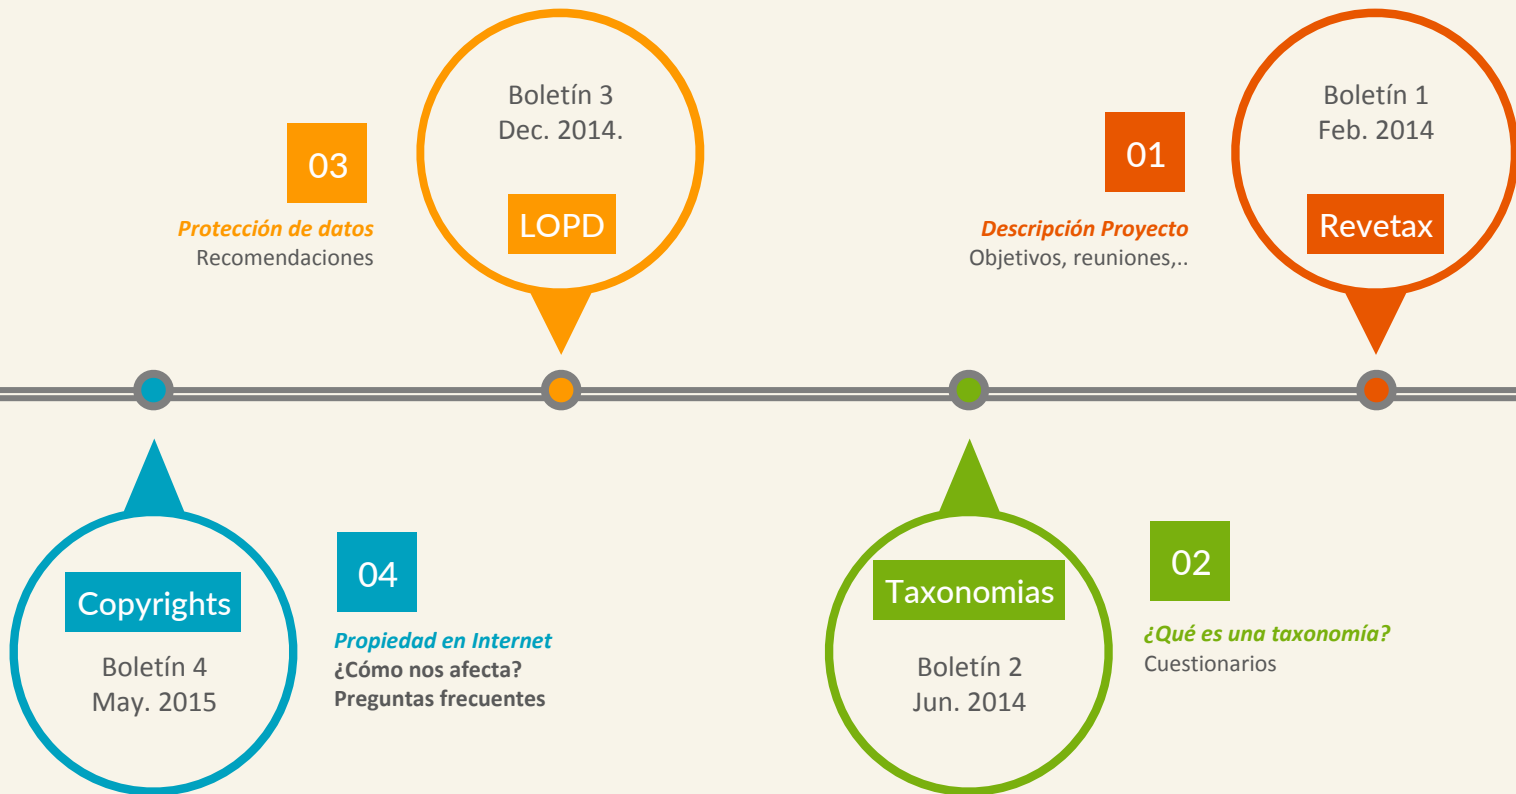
03

Protección de datos
Recomendaciones

Boletín 3
Dec. 2014.

LOPD

01

Descripción Proyecto
Objetivos, reuniones,..

Boletín 1
Feb. 2014

Revetax

Copyrights

Boletín 4
May. 2015

04

Propiedad en Internet
¿Cómo nos afecta?
Preguntas frecuentes

Taxonomias

Boletín 2
Jun. 2014

02

¿Qué es una taxonomía?
Cuestionarios